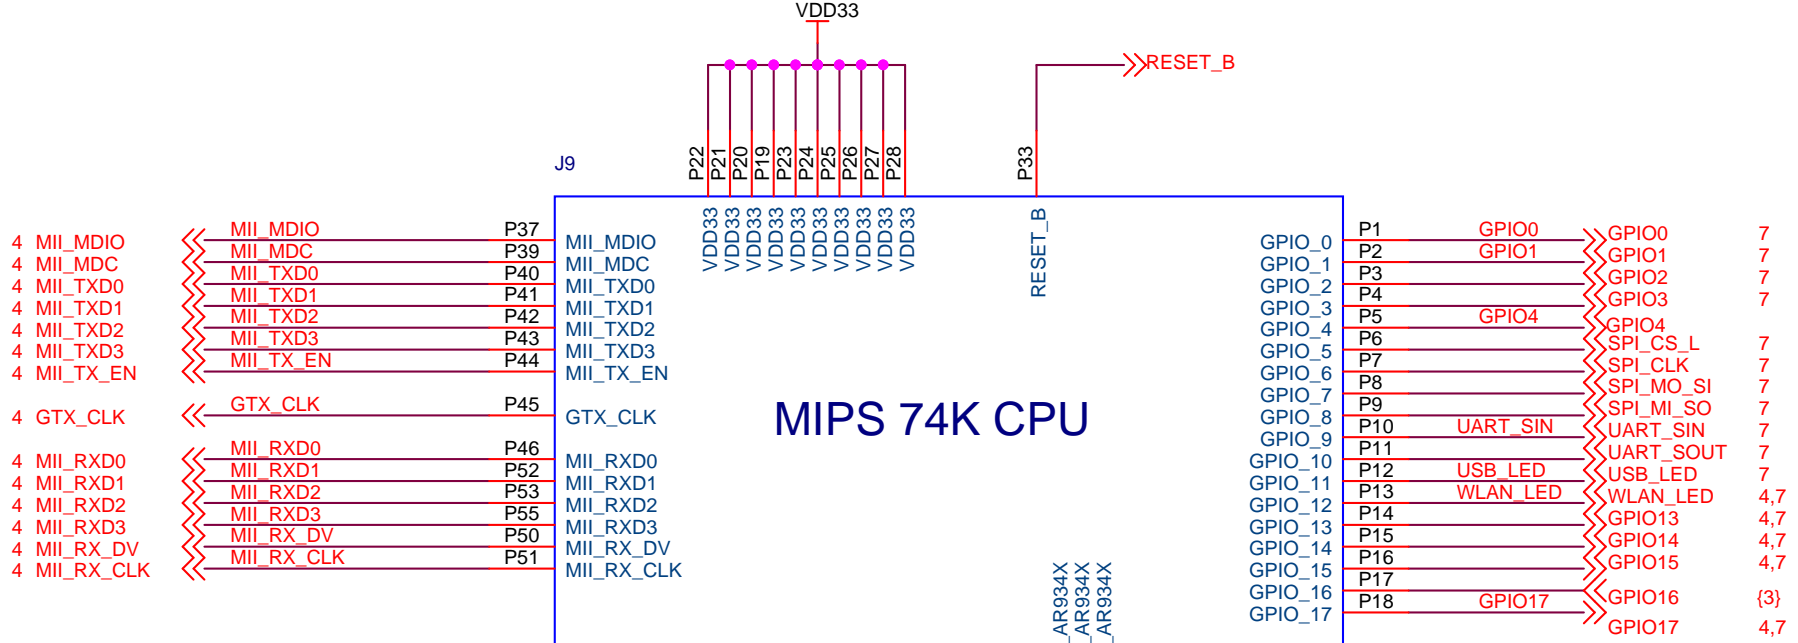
VDD33

RESET_B

J9

P22 P21 P20 P19 P23 P24 P25 P26 P27 P28

P33

VDD33 VDD33 VDD33 VDD33 VDD33 VDD33 VDD33 VDD33 VDD33 VDD33

RESET_B

4 MII_MDIO
4 MII_MDC
4 MII_TXD0
4 MII_TXD1
4 MII_TXD2
4 MII_TXD3
4 MII_TX_EN

4 GTX_CLK

4 MII_RXD0
4 MII_RXD1
4 MII_RXD2
4 MII_RXD3
4 MII_RX_DV
4 MII_RX_CLK

MII_MDIO P37
MII_MDC P39
MII_TXD0 P40
MII_TXD1 P41
MII_TXD2 P42
MII_TXD3 P43
MII_TX_EN P44

GTX_CLK P45

MII_RXD0 P46
MII_RXD1 P52
MII_RXD2 P53
MII_RXD3 P55
MII_RX_DV P50
MII_RX_CLK P51

MII_MDIO
MII_MDC
MII_TXD0
MII_TXD1
MII_TXD2
MII_TXD3
MII_TX_EN

GTX_CLK

MII_RXD0
MII_RXD1
MII_RXD2
MII_RXD3
MII_RX_DV
MII_RX_CLK

MIPS 74K CPU

AR934X
AR934X
AR934X

GPIO_0
GPIO_1
GPIO_2
GPIO_3
GPIO_4
GPIO_5
GPIO_6
GPIO_7
GPIO_8
GPIO_9
GPIO_10
GPIO_11
GPIO_12
GPIO_13
GPIO_14
GPIO_15
GPIO_16
GPIO_17

P1 GPIO0
P2 GPIO1
P3
P4
P5 GPIO4
P6
P7
P8
P9
P10 UART_SIN
P11
P12 USB_LED
P13 WLAN_LED
P14
P15
P16
P17
P18 GPIO17

GPIO0 7
GPIO1 7
GPIO2 7
GPIO3 7
GPIO4
SPI_CS_L 7
SPI_CLK 7
SPI_MO_SI 7
SPI_MI_SO 7
UART_SIN 7
UART_SOUT 7
USB_LED 7
WLAN_LED 4,7
GPIO13 4,7
GPIO14 4,7
GPIO15 4,7
GPIO16 {3}
GPIO17 4,7